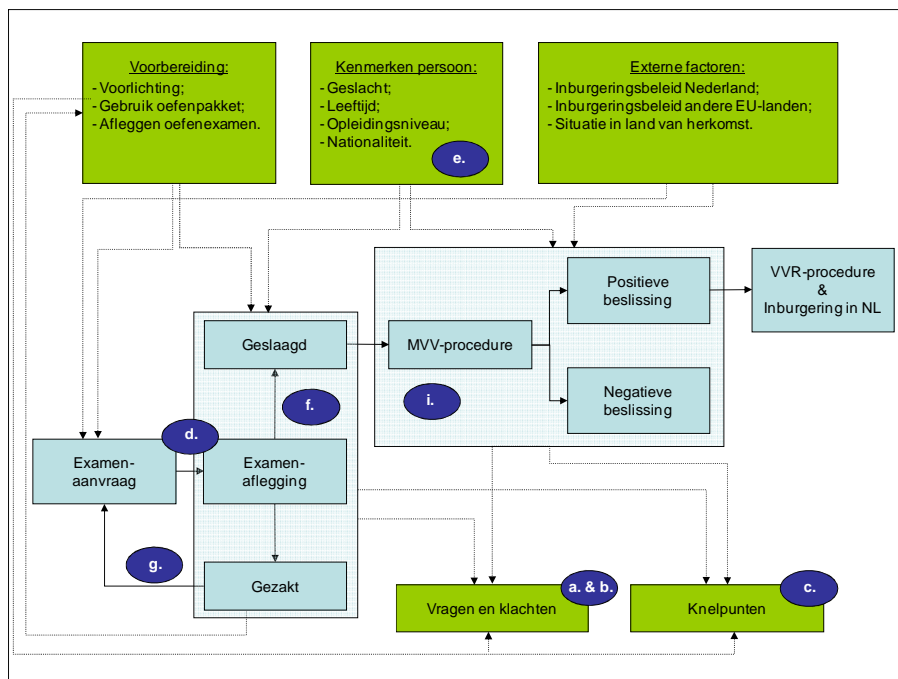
Voorbereiding:
- Voorlichting;
- Gebruik oefenpakket;
- Afleggen oefenexamen.

Kenmerken persoon:
- Geslacht;
- Leeftijd;
- Opleidingsniveau;
- Nationaliteit.

e.

Externe factoren:
- Inburgeringsbeleid Nederland;
- Inburgeringsbeleid andere EU-landen;
- Situatie in land van herkomst.

Positieve beslissing

VVR-procedure
&
Inburgering in NL

Geslaagd

MVV-procedure

f.

i.

Negatieve beslissing

d.

Examen-
aanvraag

Examen-
aflegging

g.

Gezakt

a. & b.

Vragen en klachten

c.

Knelpunten